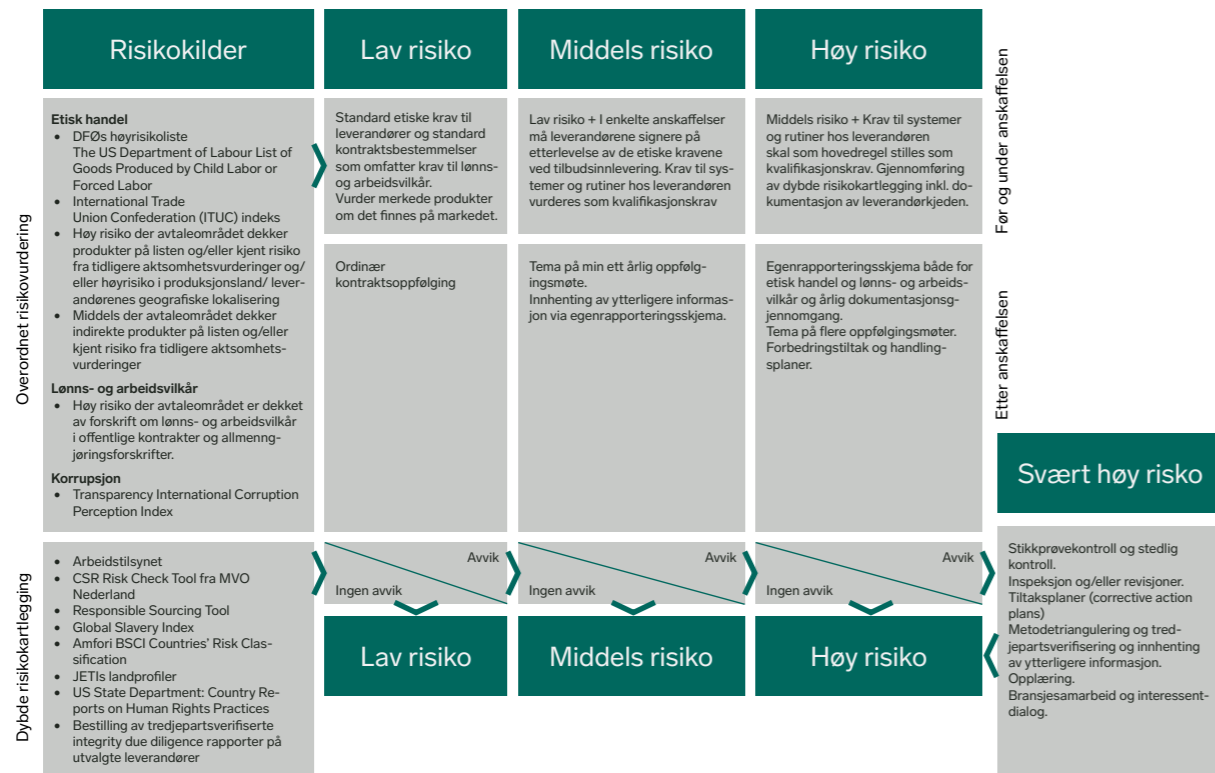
Risikokilder

Lav risiko

Middels risiko

Høy risiko

Før og under anskaffelsen

Overordnet risikovurdering

**Etisk handel**
- DFØs høyrisikoliste
The US Department of Labour List of Goods Produced by Child Labor or Forced Labor
- International Trade Union Confederation (ITUC) indeks
- Høy risiko der avtaleområdet dekker produkter på listen og/eller kjent risiko fra tidligere aktsomhetsvurderinger og/ eller høyrisiko i produksjonsland/ leverandørenes geografiske lokalisering
- Middels der avtaleområdet dekker indirekte produkter på listen og/eller kjent risiko fra tidligere aktsomhetsvurderinger

**Lønns- og arbeidsvilkår**
- Høy risiko der avtaleområdet er dekket av forskrift om lønns- og arbeidsvilkår i offentlige kontrakter og allmenngjøringsforskrifter.

**Korrupsjon**
- Transparency International Corruption Perception Index

Standard etiske krav til leverandører og standard kontraktsbestemmelser som omfatter krav til lønns- og arbeidsvilkår.
Vurder merkede produkter om det finnes på markedet.

Lav risiko + I enkelte anskaffelser må leverandørene signere på etterlevelse av de etiske kravene ved tilbudsinnlevering. Krav til systemer og rutiner hos leverandøren vurderes som kvalifikasjonskrav

Middels risiko + Krav til systemer og rutiner hos leverandøren skal som hovedregel stilles som kvalifikasjonskrav. Gjennomføring av dybde risikokartlegging inkl. dokumentasjon av leverandørkjeden.

Etter anskaffelsen

Ordinær kontraktsoppfølging

Tema på min ett årlig oppfølgingsmøte.
Innhenting av ytterligere informasjon via egenrapporteringsskjema.

Egenrapporteringsskjema både for etisk handel og lønns- og arbeidsvilkår og årlig dokumentasjonsgjennomgang.
Tema på flere oppfølgingsmøter.
Forbedringstiltak og handlingsplaner.

Svært høy risiko

Dybde risikokartlegging

- Arbeidstilsynet
- CSR Risk Check Tool fra MVO Nederland
- Responsible Sourcing Tool
- Global Slavery Index
- Amfori BSCI Countries' Risk Classification
- JETIs landprofiler
- US State Department: Country Reports on Human Rights Practices
- Bestilling av tredjepartsverifiserte integrity due diligence rapporter på utvalgte leverandører

Avvik
Ingen avvik

Avvik
Ingen avvik

Avvik
Ingen avvik

Lav risiko

Middels risiko

Høy risiko

Stikkprøvekontroll og stedlig kontroll.
Inspeksjon og/eller revisjoner.
Tiltaksplaner (corrective action plans)
Metodetriangulering og tredjepartsverifisering og innhenting av ytterligere informasjon.
Opplæring.
Bransjesamarbeid og interessentdialog.